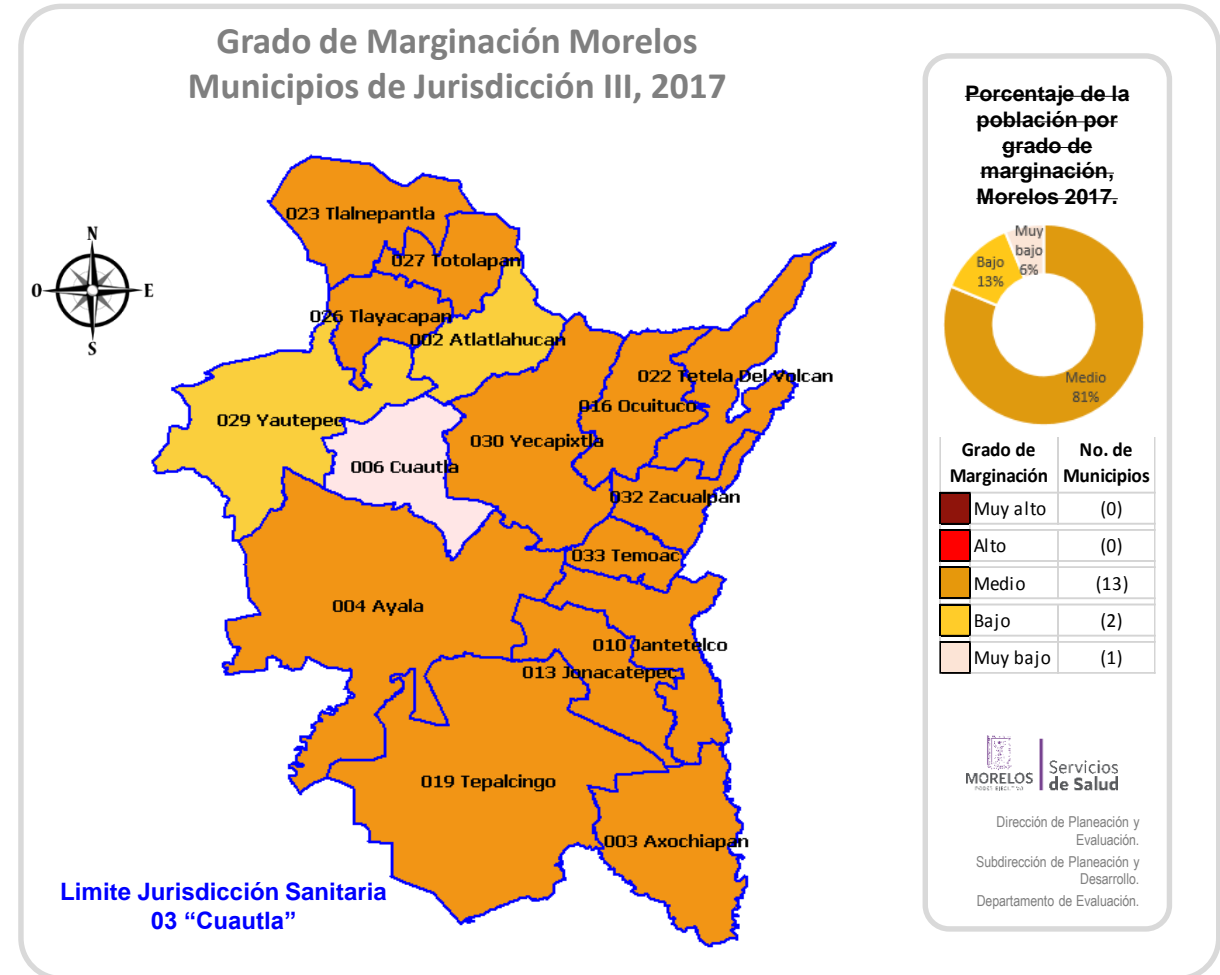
Grado de Marginación Morelos
Municipios de Jurisdicción III, 2017

N
O
E
S

023 Tlalnepantla
027 Totolapan
026 Tlayacapan
002 Atlatlahucan
022 Tetela Del Volcan
016 Ocuituco
029 Yautepec
030 Yecapixtla
006 Cuautla
032 Zacualpan
033 Temoac
004 Ayala
010 Jantetelco
013 Jonacatepec
019 Tepalcingo
003 Axochiapan

Limite Jurisdicción Sanitaria
03 "Cuautla"

Porcentaje de la población por grado de marginación, Morelos 2017.

Muy bajo 6%
Bajo 13%
Medio 81%

| Grado de Marginación | No. de Municipios |
|---|---|
| Muy alto | (0) |
| Alto | (0) |
| Medio | (13) |
| Bajo | (2) |
| Muy bajo | (1) |

MORELOS
PODER EJECUTIVO
Servicios de Salud

Dirección de Planeación y Evaluación.
Subdirección de Planeación y Desarrollo.
Departamento de Evaluación.